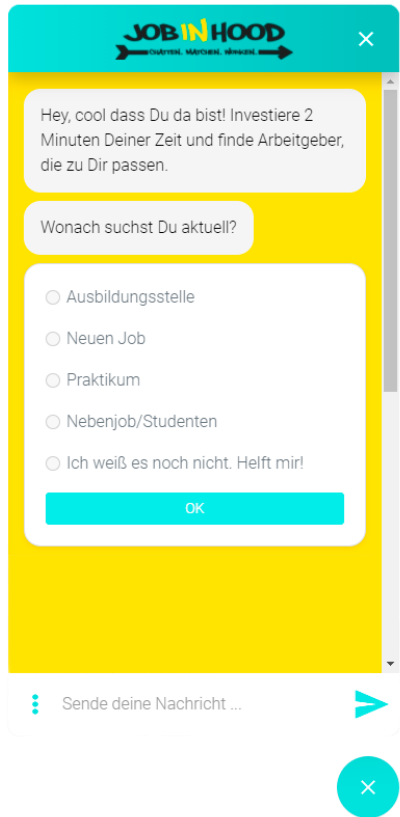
JOB IN HOOD
CHATTEN. MATCHEN. WOHNEN.

Hey, cool dass Du da bist! Investiere 2 Minuten Deiner Zeit und finde Arbeitgeber, die zu Dir passen.

Wonach suchst Du aktuell?

Ausbildungsstelle

Neuen Job

Praktikum

Nebenjob/Studenten

Ich weiß es noch nicht. Helft mir!

OK

Sende deine Nachricht ...